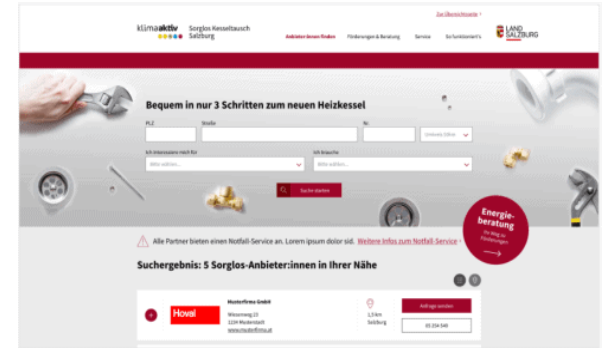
Zur Übersichtsseite >

klimaaktiv Sorglos Kesseltausch Salzburg

Anbieter:innen finden Förderungen & Beratung Service So funktioniert's

LAND SALZBURG

Bequem in nur 3 Schritten zum neuen Heizkessel

PLZ Straße Nr. Umkreis wählen

Ich interessiere mich für Ich brauche

Bitte wählen... Bitte wählen...

Suche starten

Energieberatung
Ihr Weg zu Förderungen

Alle Partner bieten einen Notfall-Service an. Lorem ipsum dolor sid. Weitere Infos zum Notfall-Service >

Suchergebnis: 5 Sorglos-Anbieter:innen in Ihrer Nähe

Hoval

Musterfirma GmbH
Wiesenweg 23
1234 Musterstadt
www.musterfirma.at

1,3 km
Salzburg

Anfrage senden

01 234 549